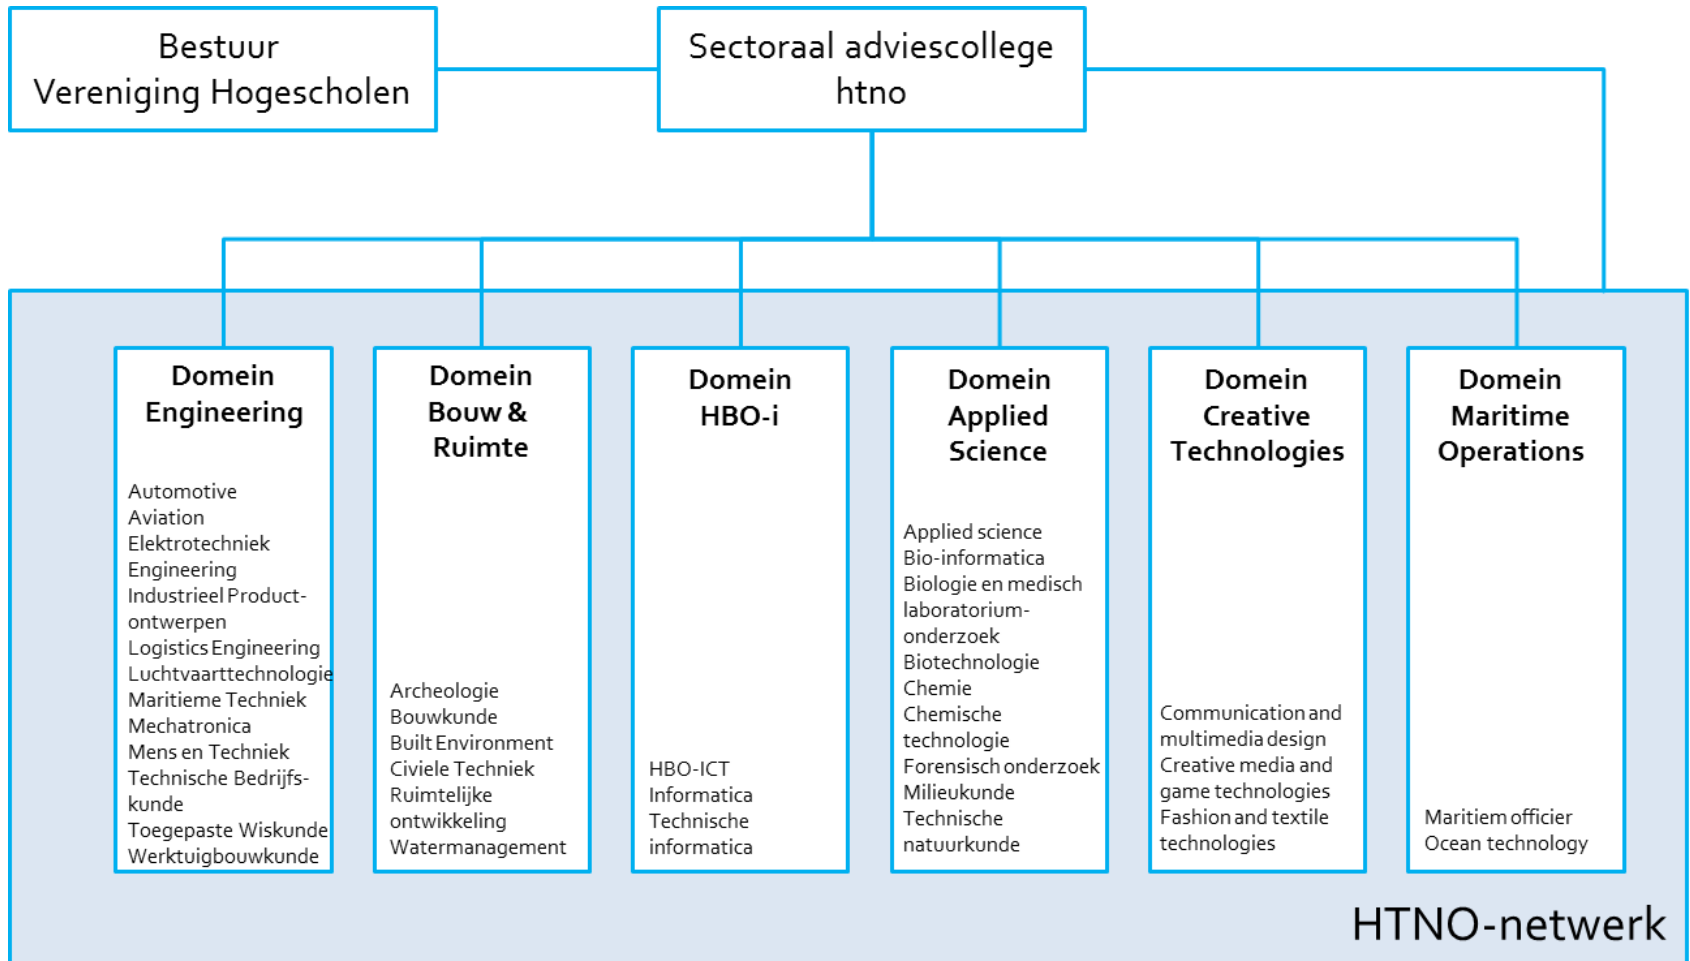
Bestuur Vereniging Hogescholen

Sectoraal adviescollege htno

Domein Engineering

Automotive
Aviation
Elektrotechniek
Engineering
Industrieel Productontwerpen
Logistics Engineering
Luchtvaarttechnologie
Maritieme Techniek
Mechatronica
Mens en Techniek
Technische Bedrijfskunde
Toegepaste Wiskunde
Werktuigbouwkunde

Domein Bouw & Ruimte

Archeologie
Bouwkunde
Built Environment
Civiele Techniek
Ruimtelijke ontwikkeling
Watermanagement

Domein HBO-i

HBO-ICT
Informatica
Technische informatica

Domein Applied Science

Applied science
Bio-informatica
Biologie en medisch laboratoriumonderzoek
Biotechnologie
Chemie
Chemische technologie
Forensisch onderzoek
Milieukunde
Technische natuurkunde

Domein Creative Technologies

Communication and multimedia design
Creative media and game technologies
Fashion and textile technologies

Domein Maritime Operations

Maritiem officier
Ocean technology

HTNO-netwerk